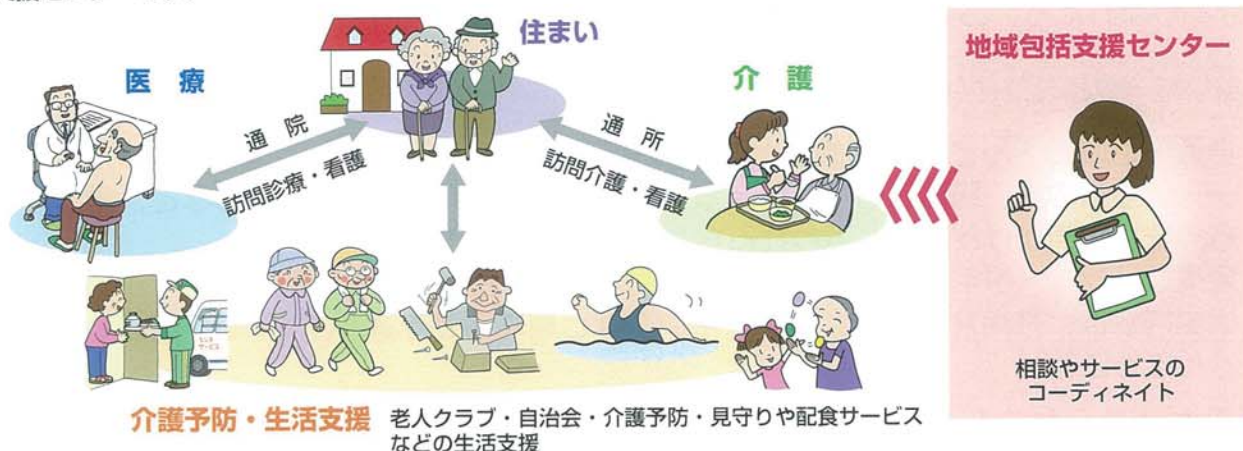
住まい

医 療

通 院

訪問診療・看護

介 護

通 所

訪問介護・看護

地域包括支援センター

相談やサービスのコーディネイト

介護予防・生活支援 老人クラブ・自治会・介護予防・見守りや配食サービスなどの生活支援